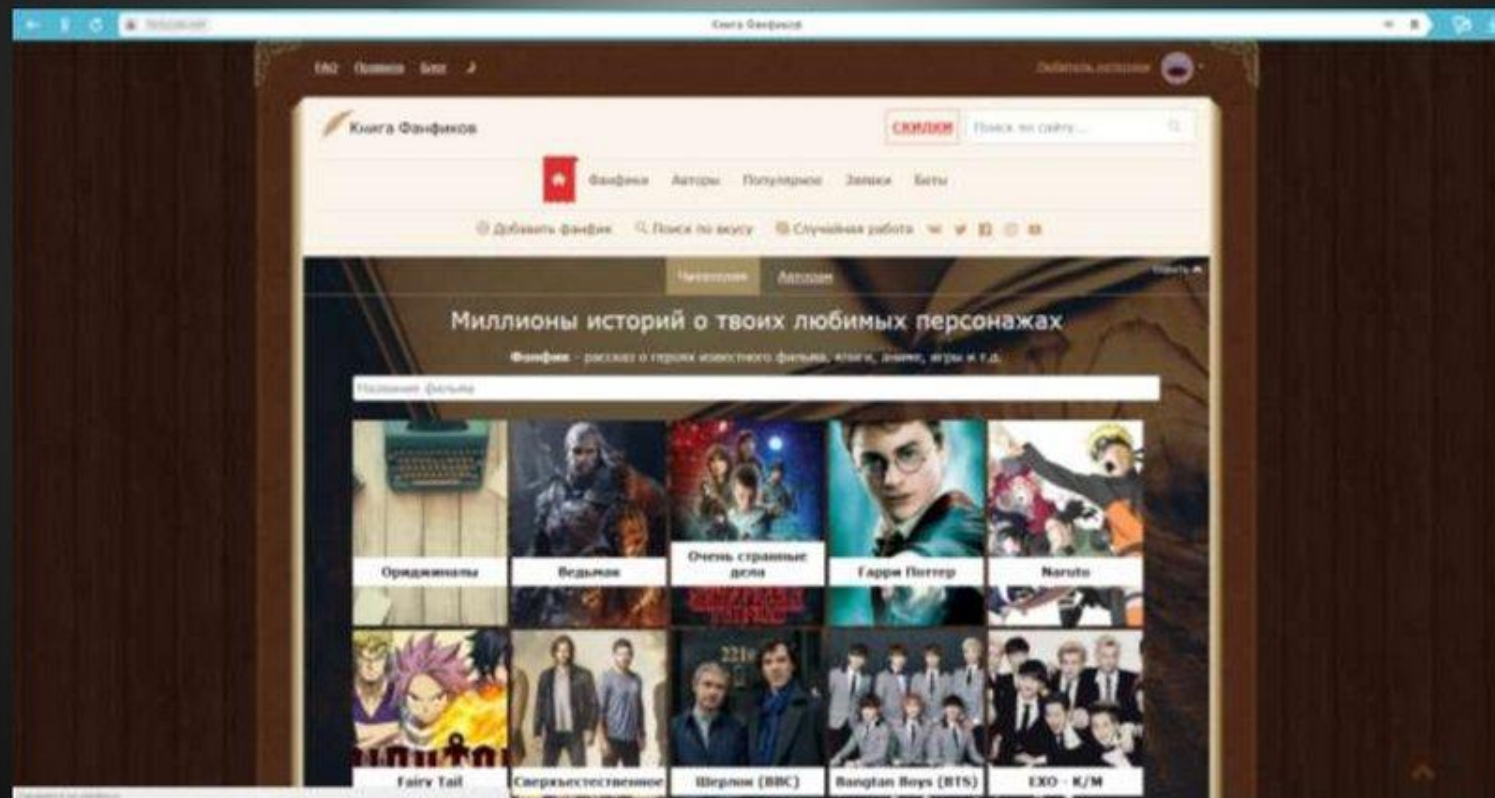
Книга Фанфиков

FAQ Правила Блог

Добавить истории

Книга Фанфиков

СКИДКИ

Поиск по сайту...

Фанфики Авторы Популярное Заявки Беты

Добавить фанфик Поиск по вкусу Случайная работа

Читателям Авторам

Скрыть

Миллионы историй о твоих любимых персонажах

Фанфик - рассказ о героях известного фильма, книги, аниме, игры и т.д.

Название фильма

Ориджиналы

Ведьмак

Очень странные дела

Гарри Поттер

Naruto

Fairy Tail

Сверхъестественное

Шерлок (BBC)

Bangtan Boys (BTS)

EXO - K/M